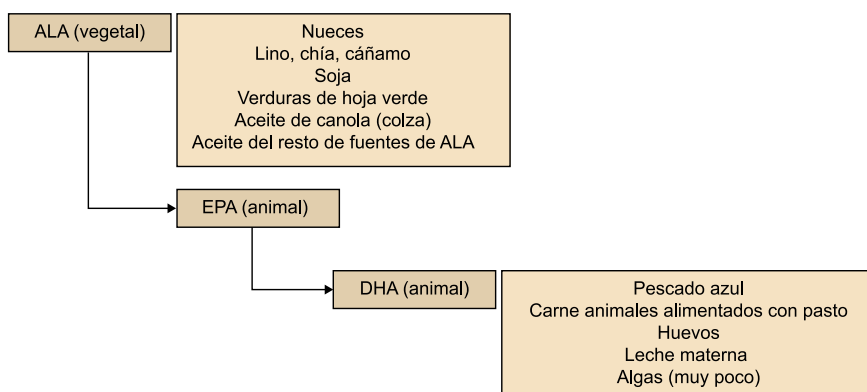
ALA (vegetal)

Nueces
Lino, chía, cáñamo
Soja
Verduras de hoja verde
Aceite de canola (colza)
Aceite del resto de fuentes de ALA

EPA (animal)

DHA (animal)

Pescado azul
Carne animales alimentados con pasto
Huevos
Leche materna
Algas (muy poco)